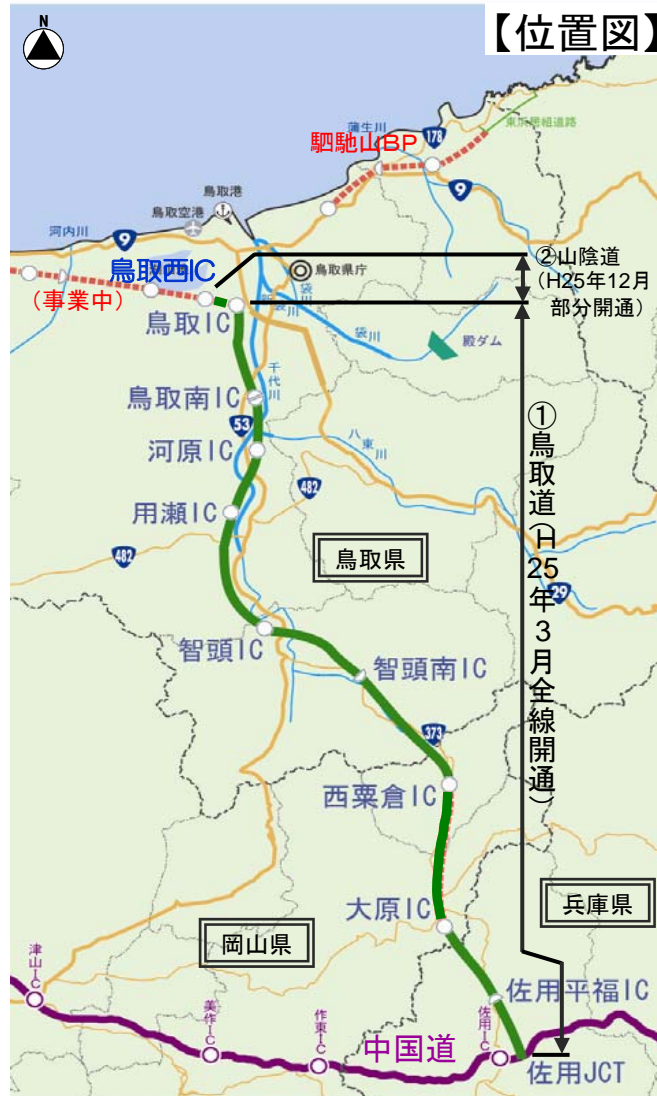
【位置図】

N

蒲生川

178

東浜居組道路

駟馳山BP

9

鳥取港

鳥取空港

河内川

9

鳥取西IC

②山陰道（H25年12月部分開通）

鳥取県庁

（事業中）

鳥取IC

袋川

袋川

殿ダム

千代川

鳥取南IC

53

八東川

河原IC

482

用瀬IC

482

鳥取県

①鳥取道（H25年3月全線開通）

29

智頭IC

智頭南IC

373

西粟倉IC

大原IC

兵庫県

岡山県

津山IC

美作IC

作東IC

佐用IC

佐用平福IC

中国道

佐用JCT